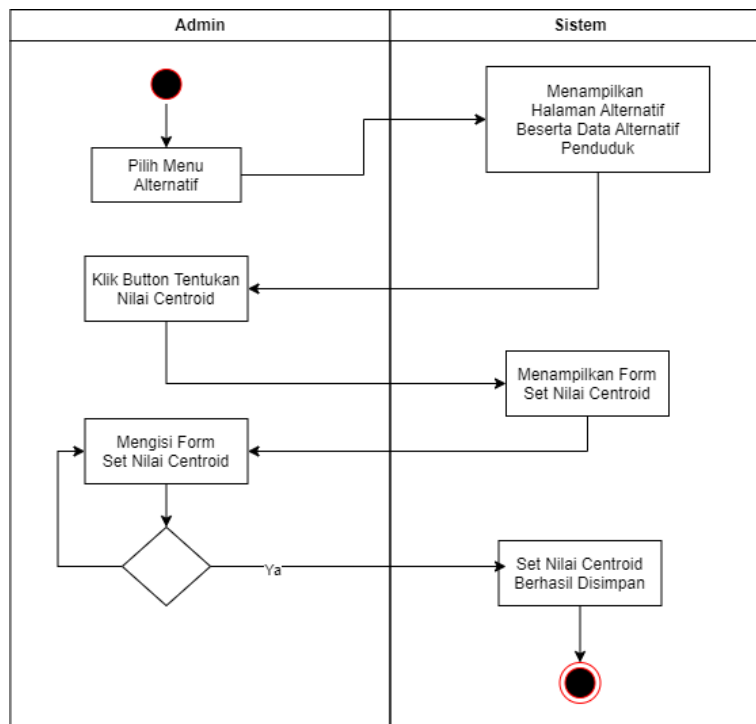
Admin

Sistem

Menampilkan Halaman Alternatif Beserta Data Alternatif Penduduk

Pilih Menu Alternatif

Klik Button Tentukan Nilai Centroid

Menampilkan Form Set Nilai Centroid

Mengisi Form Set Nilai Centroid

Ya

Set Nilai Centroid Berhasil Disimpan